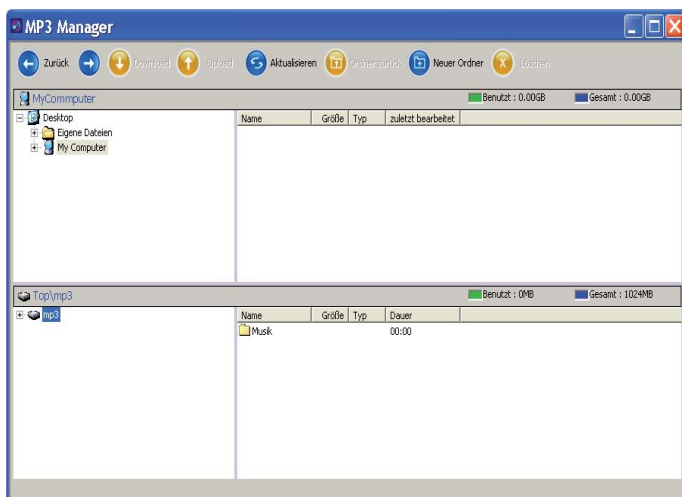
MP3 Manager

Zurück Download Upload Aktualisieren Ordner zurück Neuer Ordner Löschen

MyCommputer Benutzt : 0.00GB Gesamt : 0.00GB

Desktop
Eigene Dateien
My Computer

| Name | Größe | Typ | zuletzt bearbeitet |
|---|---|---|---|

Top\mp3 Benutzt : 0MB Gesamt : 1024MB

mp3

| Name | Größe | Typ | Dauer |
|---|---|---|---|
| Musik | | | 00:00 |